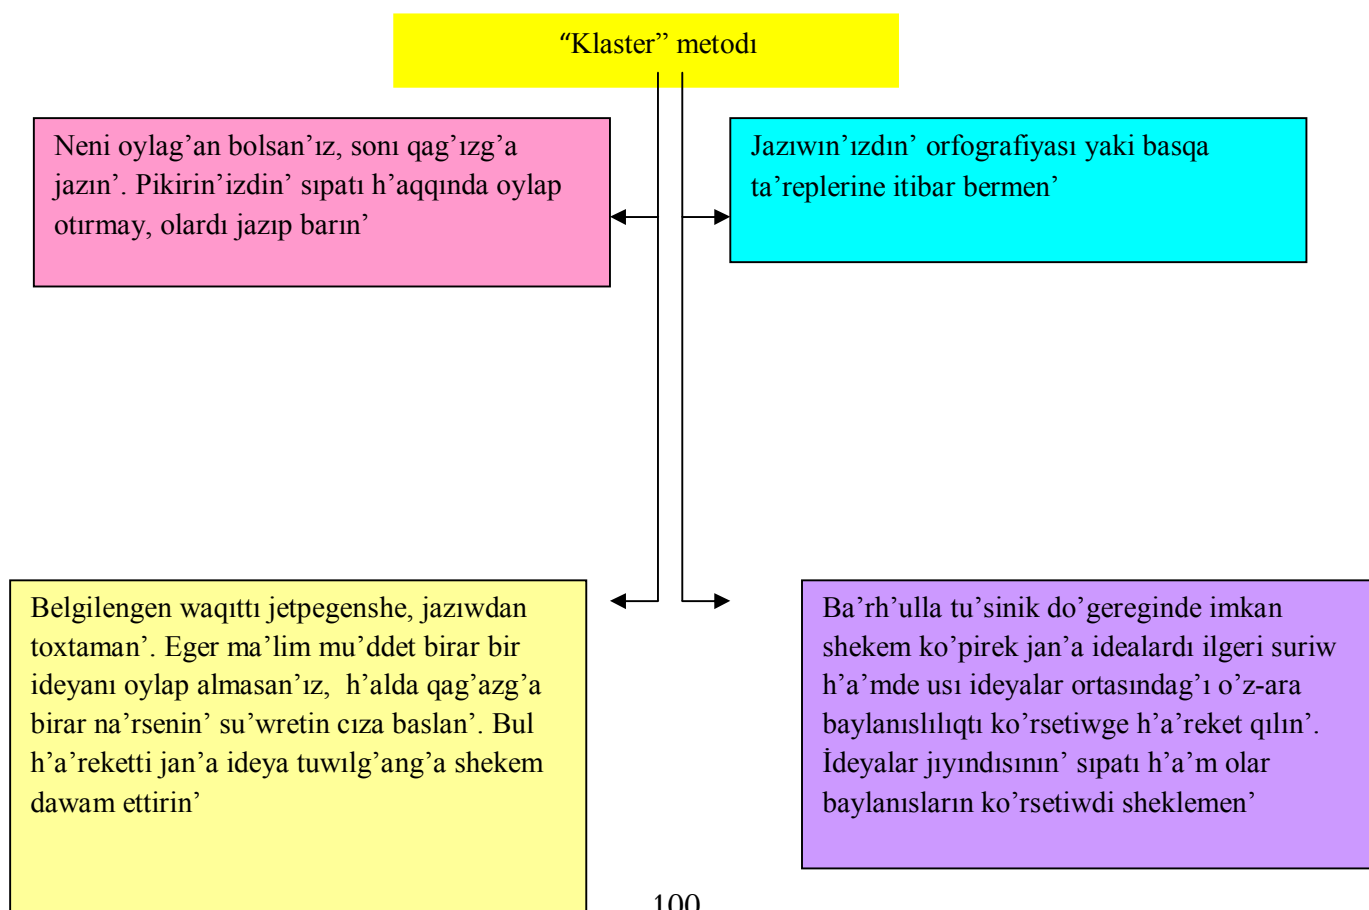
"Klaster" metodı

Neni oylag'an bolsan'ız, sonı qag'ızg'a jazın'. Pikirin'izdin' sıpatı h'aqqında oylap otırmay, olardı jazıp barın'

Jazıwın'ızdın' orfografiyası yaki basqa ta'replerine itibar bermen'

Belgilengen waqıttı jetpegenshe, jazıwdan toxtaman'. Eger ma'lim mu'ddet birar bir ideyanı oylap almasan'ız, h'alda qag'azg'a birar na'rsenin' su'wretin cıza baslan'. Bul h'a'reketti jan'a ideya tuwılg'ang'a shekem dawam ettirin'

Ba'rh'ulla tu'sinik do'gereginde imkan shekem ko'pirek jan'a idealardı ilgeri suriw h'a'mde usı ideyalar ortasındag'ı o'z-ara baylanıslılıqtı ko'rsetiwge h'a'reket qılın'. İdeyalar jıyındısının' sıpatı h'a'm olar baylanısların ko'rsetiwdi sheklemen'

100